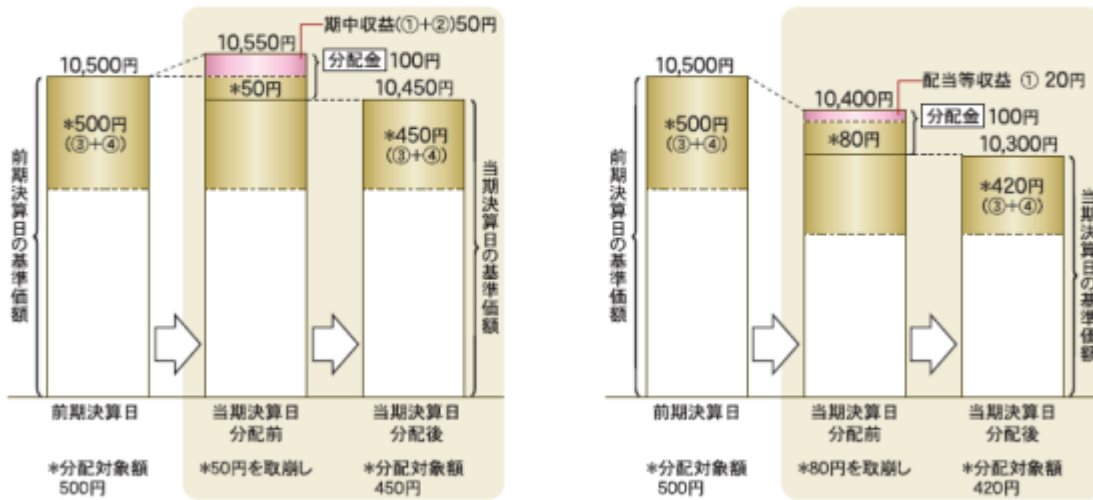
期中収益(①+②)50円

10,500円

10,550円

分配金 100円

10,450円

*500円 (③+④)

*50円

*450円 (③+④)

前期決算日の基準価額

当期決算日の基準価額

前期決算日

当期決算日 分配前

当期決算日 分配後

*分配対象額 500円

*50円を取崩し

*分配対象額 450円

配当等収益 ① 20円

10,500円

10,400円

分配金 100円

10,300円

*500円 (③+④)

*80円

*420円 (③+④)

前期決算日の基準価額

当期決算日の基準価額

前期決算日

当期決算日 分配前

当期決算日 分配後

*分配対象額 500円

*80円を取崩し

*分配対象額 420円